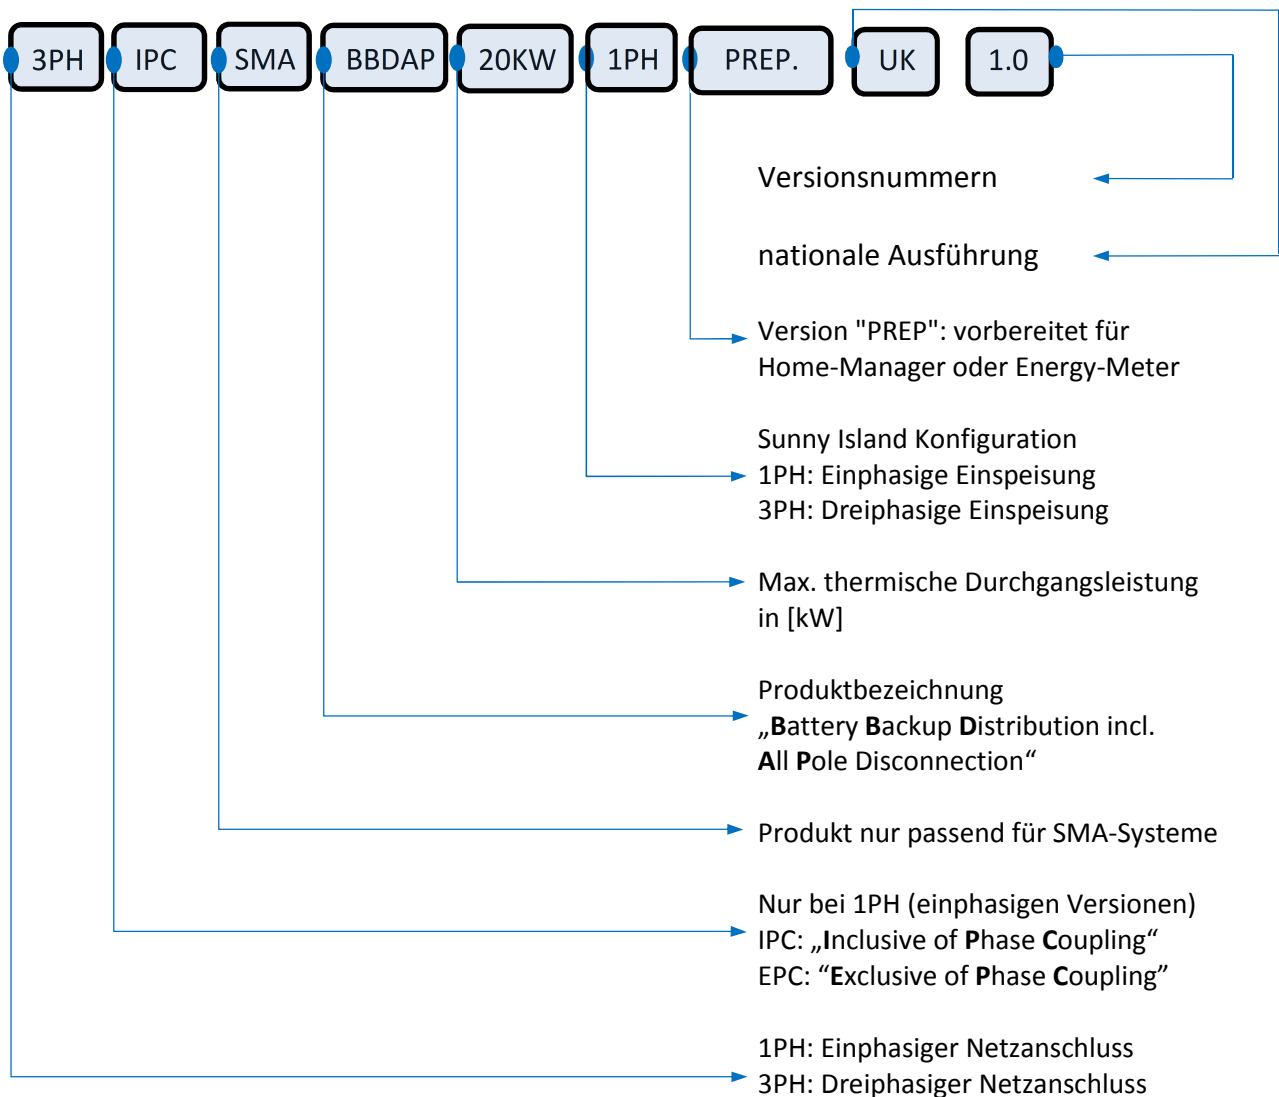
3PH IPC SMA BBDAP 20KW 1PH PREP. UK 1.0

Versionsnummern

nationale Ausführung

Version "PREP": vorbereitet für Home-Manager oder Energy-Meter

Sunny Island Konfiguration
1PH: Einphasige Einspeisung
3PH: Dreiphasige Einspeisung

Max. thermische Durchgangsleistung in [kW]

Produktbezeichnung
„Battery Backup Distribution incl. All Pole Disconnection“

Produkt nur passend für SMA-Systeme

Nur bei 1PH (einphasigen Versionen)
IPC: „Inclusive of Phase Coupling“
EPC: “Exclusive of Phase Coupling”

1PH: Einphasiger Netzanschluss
3PH: Dreiphasiger Netzanschluss